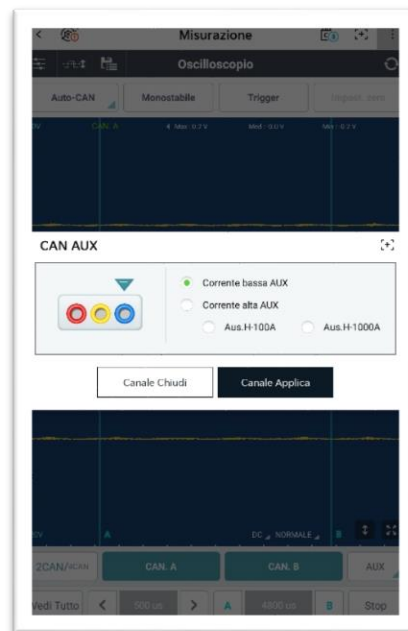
Misurazione

Oscilloscopio

Auto-CAN

Monostabile

Trigger

Impost. zero

CAN. A

Max: 0.2 V

Med: 0.0 V

Min: 0.2 V

CAN AUX

Corrente bassa AUX

Corrente alta AUX

Aus.H-100A

Aus.H-1000A

Canale Chiudi

Canale Applica

A

DC

NORMALE

B

2CAN/4CAN

CAN. A

CAN. B

AUX

Vedi Tutto

500 us

A

4800 cnt

B

Stop